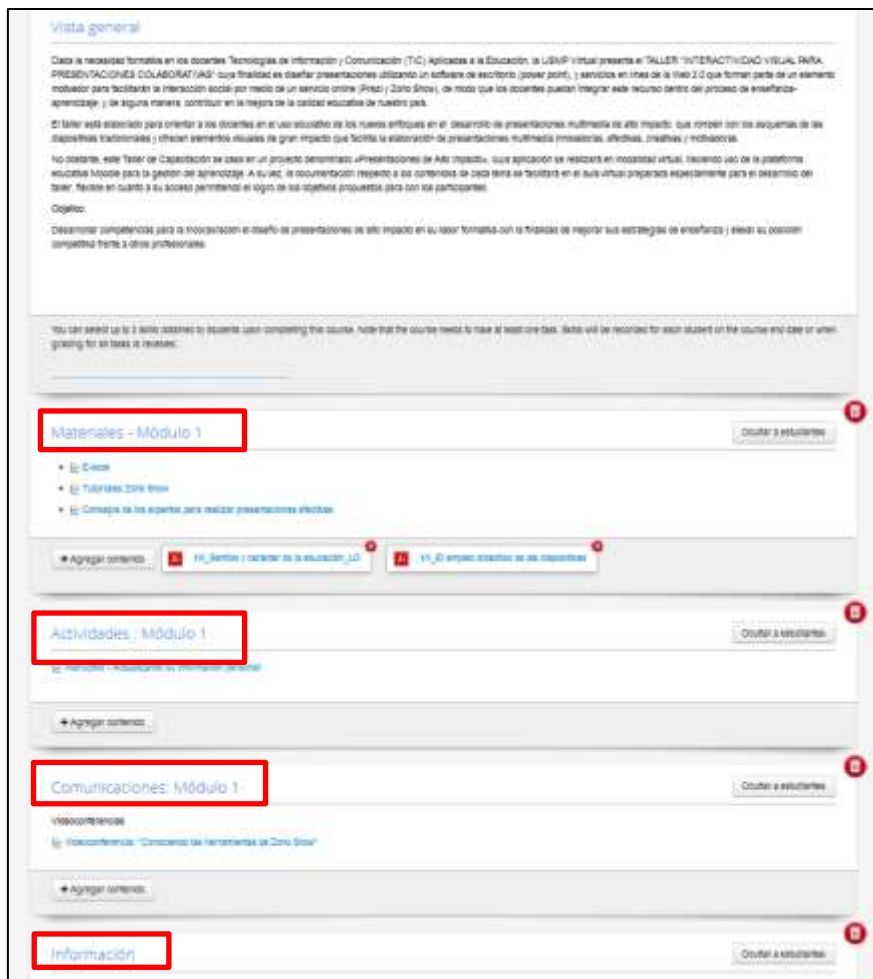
Vista general

Dada la necesidad formativa en los docentes Tecnologías de Información y Comunicación (TIC) Aplicadas a la Educación, la USMP Virtual presenta el TALLER "INTERACTIVIDAD VISUAL PARA PRESENTACIONES COLABORATIVAS" cuya finalidad es diseñar presentaciones utilizando un software de escritorio (power point), y servicios en línea de la Web 2.0 que forman parte de un elemento motivador para facilitarán la interacción social por medio de un servicio online (Prezi y Zoho Show), de modo que los docentes puedan integrar este recurso dentro del proceso de enseñanza-aprendizaje, y de alguna manera, contribuir en la mejora de la calidad educativa de nuestro país.

El taller está elaborado para orientar a los docentes en el uso educativo de los nuevos enfoques en el desarrollo de presentaciones multimedia de alto impacto, que rompen con los esquemas de las diapositivas tradicionales y ofrecen elementos visuales de gran impacto que facilita la elaboración de presentaciones multimedia innovadoras, efectivas, creativas y motivadoras.

No obstante, este Taller de Capacitación se basa en un proyecto denominado «Presentaciones de Alto Impacto», cuya aplicación se realizará en modalidad virtual, haciendo uso de la plataforma educativa Moodle para la gestión del aprendizaje. A su vez, la documentación respecto a los contenidos de cada tema se facilitará en el aula virtual preparada especialmente para el desarrollo del taller, flexible en cuanto a su acceso permitiendo el logro de los objetivos propuestos para con los participantes.

Objetivo:

Desarrollar competencias para la incorporación el diseño de presentaciones de alto impacto en su labor formativa con la finalidad de mejorar sus estrategias de enseñanza y elevar su posición competitiva frente a otros profesionales.

You can select up to 3 skills obtained by students upon completing this course. Note that the course needs to have at least one task. Skills will be recorded for each student on the course end date or when grading for all tasks is revealed.

Materiales - Módulo 1

Ocultar a estudiantes

E-book

Tutoriales Zoho Show

Consejos de los expertos para realizar presentaciones efectivas

+ Agregar contenido

KK_Sentido y carácter de la educación_LO

KK_El empleo didáctico de las diapositivas

Actividades : Módulo 1

Ocultar a estudiantes

Reinodeo - Actualizando su información personal

+ Agregar contenido

Comunicaciones: Módulo 1

Ocultar a estudiantes

Videoconferencias

Videoconferencia: "Conociendo las herramientas de Zoho Show"

+ Agregar contenido

Información

Ocultar a estudiantes